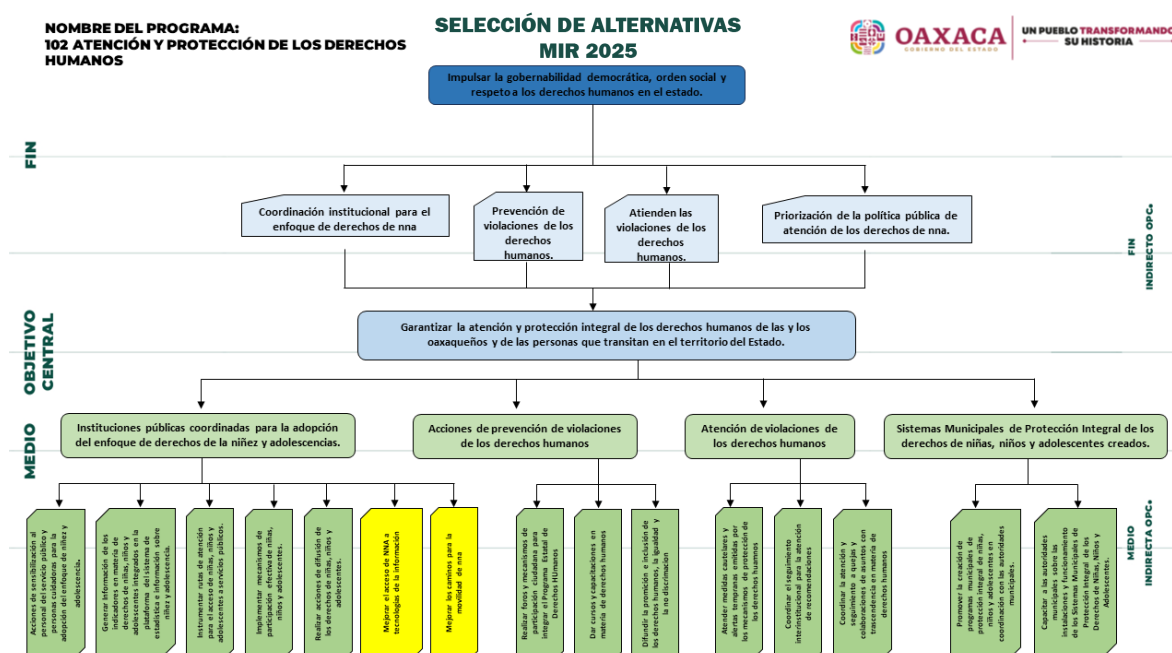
NOMBRE DEL PROGRAMA:
102 ATENCIÓN Y PROTECCIÓN DE LOS DERECHOS HUMANOS

SELECCIÓN DE ALTERNATIVAS
MIR 2025

OAXACA
GOBIERNO DEL ESTADO
UN PUEBLO TRANSFORMANDO SU HISTORIA

FIN

Impulsar la gobernabilidad democrática, orden social y respeto a los derechos humanos en el estado.

Coordinación institucional para el enfoque de derechos de nna

Prevención de violaciones de los derechos humanos.

Atienden las violaciones de los derechos humanos.

Priorización de la política pública de atención de los derechos de nna.

FIN INDIRECTO OPC.

OBJETIVO CENTRAL

Garantizar la atención y protección integral de los derechos humanos de las y los oaxaqueños y de las personas que transitan en el territorio del Estado.

MEDIO

Instituciones públicas coordinadas para la adopción del enfoque de derechos de la niñez y adolescencias.

Acciones de prevención de violaciones de los derechos humanos

Atención de violaciones de los derechos humanos

Sistemas Municipales de Protección Integral de los derechos de niñas, niños y adolescentes creados.

MEDIO INDIRECTA OPC.

Acciones de sensibilización al personal del servicio público y personas cuidadoras para la adopción del enfoque de niñez y adolescencia.

Generar información de los indicadores en materia de derechos de niñas, niños y adolescentes integrados en la plataforma del sistema de estadística e información sobre niñez y adolescencia.

Instrumentar rutas de atención para el acceso de niñas, niños y adolescentes a servicios públicos.

Implementar mecanismos de participación efectiva de niñas, niños y adolescentes.

Realizar acciones de difusión de los derechos de niñas, niños y adolescentes.

Mejorar el acceso de NNA a tecnologías de la información

Mejorar los caminos para la movilidad de nna

Realizar foros y mecanismos de participación ciudadana para integrar el Programa Estatal de Derechos HUmanos

Dar cursos y capacitaciones en materia de derechos humanos

Difundir la promoción e inclusión de los derechos humanos, la igualdad y la no discriminacion

Atender medidas cautelares y alertas tempranas emitidas por los mecanismos de protección de los derechos humanos

Coordinar el seguimiento interinstitucional para la atención de recomendaciones

Coordinar la atención y seguimiento a quejas y colaboraciones de asuntos con trascendencia en materia de derechos humanos

Promover la creación de programas municipales de protección integral de niñas, niños y adolescentes en coordinación con las autoridades municipales.

Capacitar a las autoridades municipales sobre las instalaciones y funcionamiento de los Sistemas Municipales de Protección Integral de los Derechos de Niñas, Niños y Adolescentes.